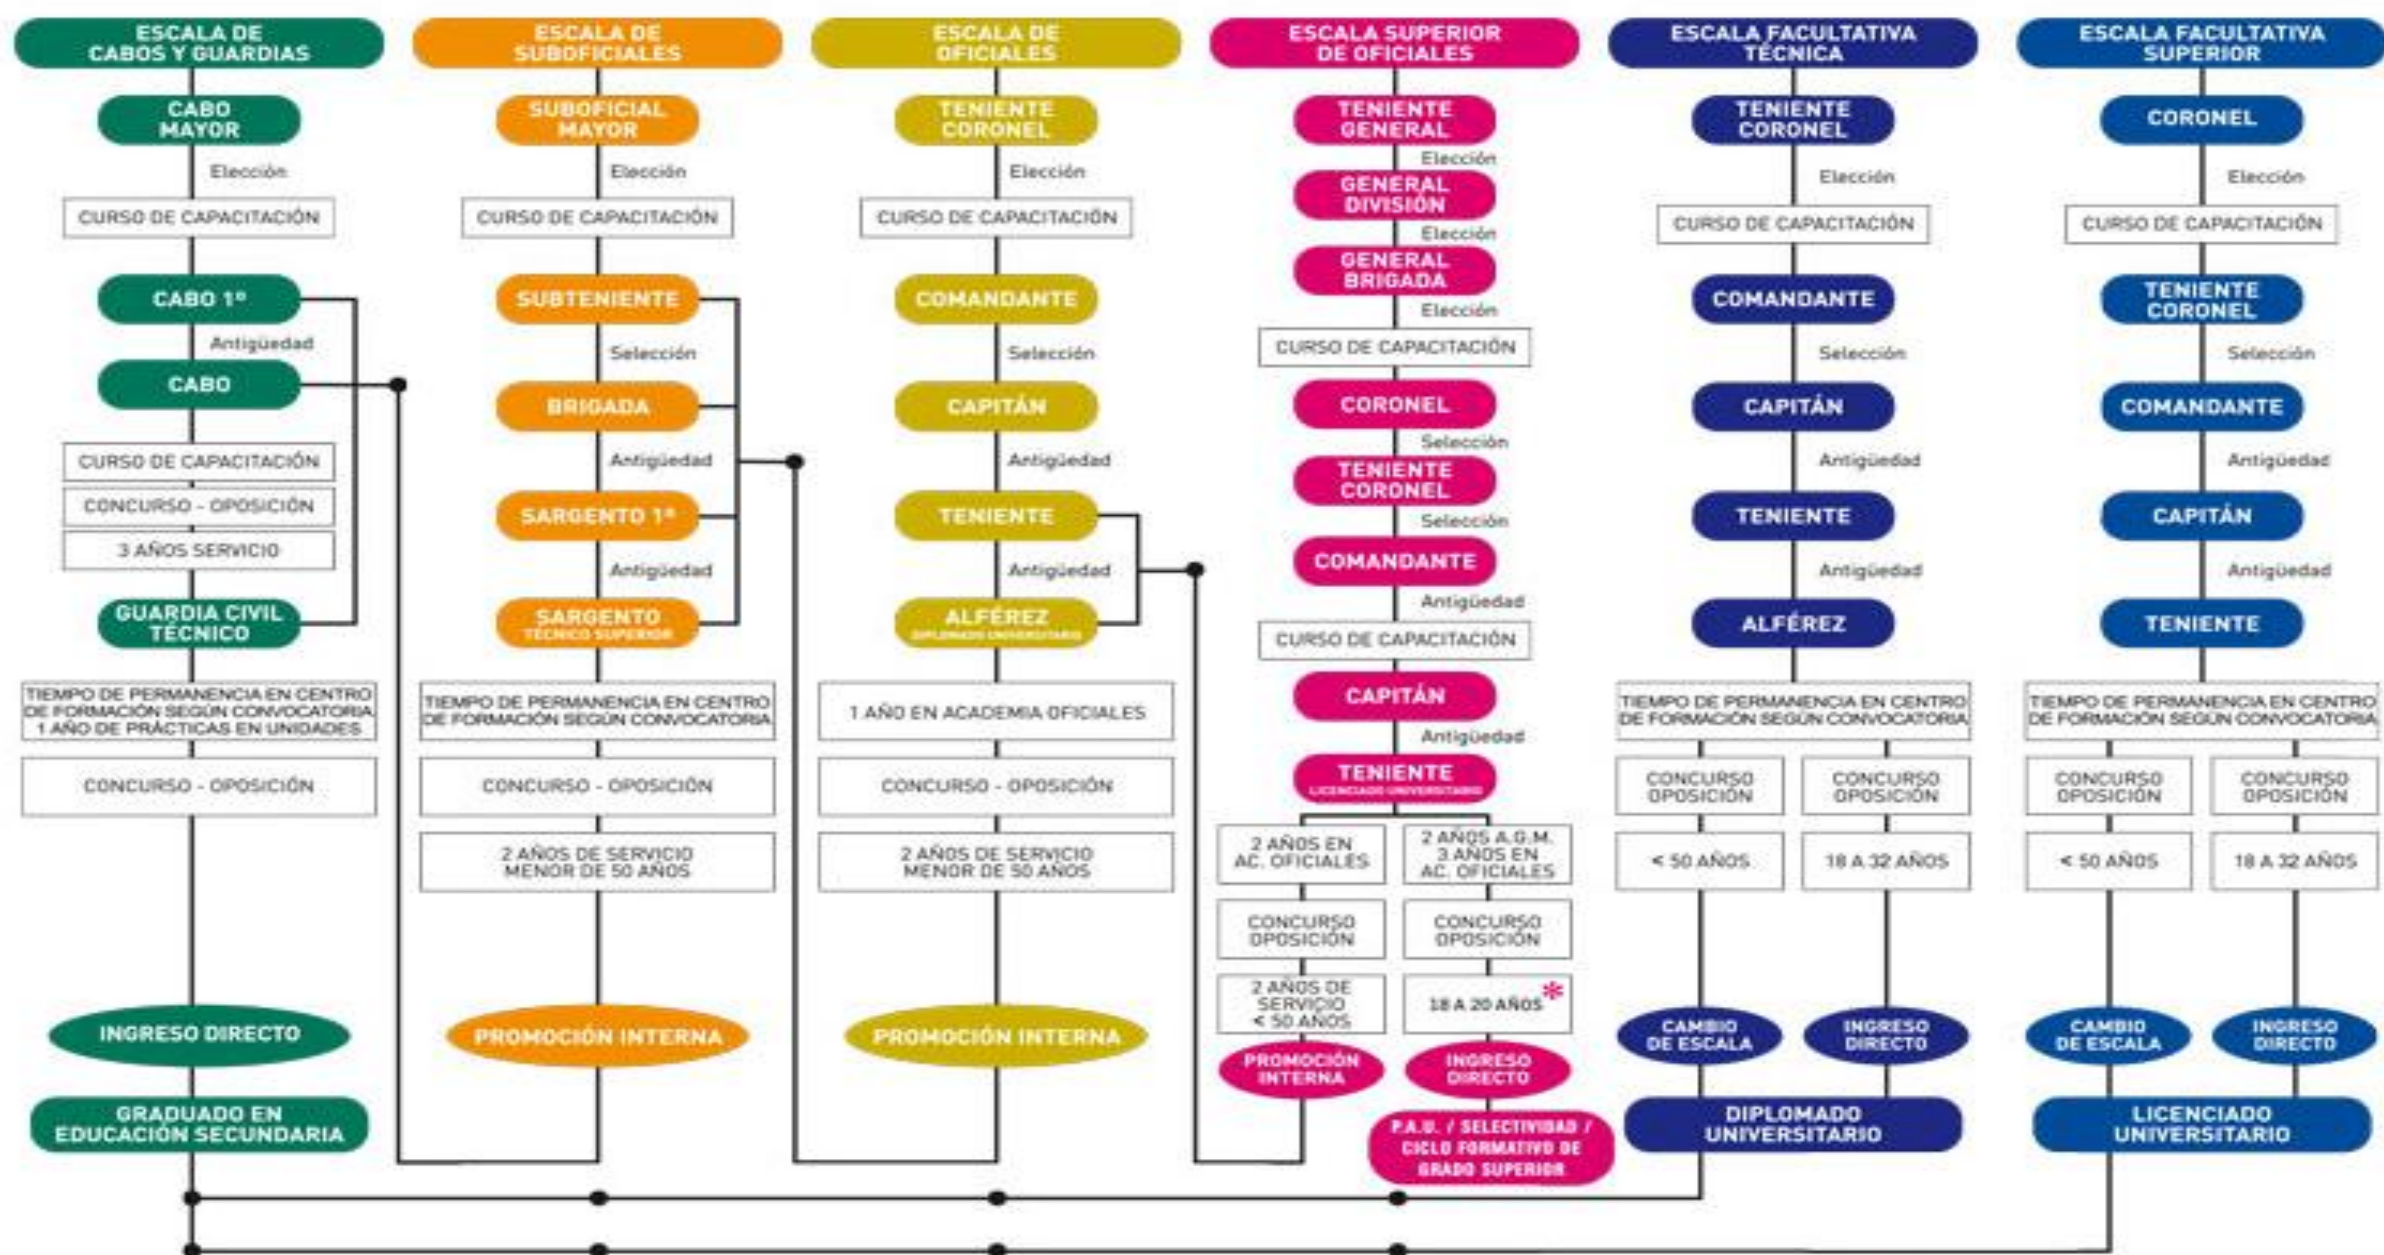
ESCALA DE CABOS Y GUARDIAS

CABO MAYOR
Elección
CURSO DE CAPACITACIÓN
CABO 1º
Antigüedad
CABO
CURSO DE CAPACITACIÓN
CONCURSO - OPOSICIÓN
3 AÑOS SERVICIO
GUARDIA CIVIL TÉCNICO
TIEMPO DE PERMANENCIA EN CENTRO DE FORMACIÓN SEGÚN CONVOCATORIA 1 AÑO DE PRÁCTICAS EN UNIDADES
CONCURSO - OPOSICIÓN
INGRESO DIRECTO
GRADUADO EN EDUCACIÓN SECUNDARIA

ESCALA DE SUBOFICIALES

SUBOFICIAL MAYOR
Elección
CURSO DE CAPACITACIÓN
SUBTENIENTE
Selección
BRIGADA
Antigüedad
SARGENTO 1º
Antigüedad
SARGENTO TÉCNICO SUPERIOR
TIEMPO DE PERMANENCIA EN CENTRO DE FORMACIÓN SEGÚN CONVOCATORIA
CONCURSO - OPOSICIÓN
2 AÑOS DE SERVICIO MENOR DE 50 AÑOS
PROMOCIÓN INTERNA

ESCALA DE OFICIALES

TENIENTE CORONEL
Elección
CURSO DE CAPACITACIÓN
COMANDANTE
Selección
CAPITÁN
Antigüedad
TENIENTE
Antigüedad
ALFÉREZ DIPLOMADO UNIVERSITARIO
1 AÑO EN ACADEMIA OFICIALES
CONCURSO - OPOSICIÓN
2 AÑOS DE SERVICIO MENOR DE 50 AÑOS
PROMOCIÓN INTERNA

ESCALA SUPERIOR DE OFICIALES

TENIENTE GENERAL
Elección
GENERAL DIVISIÓN
Elección
GENERAL BRIGADA
Elección
CURSO DE CAPACITACIÓN
CORONEL
Selección
TENIENTE CORONEL
Selección
COMANDANTE
Antigüedad
CURSO DE CAPACITACIÓN
CAPITÁN
Antigüedad
TENIENTE LICENCIADO UNIVERSITARIO
2 AÑOS EN AC. OFICIALES
2 AÑOS A.G.M. 3 AÑOS EN AC. OFICIALES
CONCURSO OPOSICIÓN
CONCURSO OPOSICIÓN
2 AÑOS DE SERVICIO < 50 AÑOS
18 A 20 AÑOS*
PROMOCIÓN INTERNA
INGRESO DIRECTO
P.A.U. / SELECTIVIDAD / CICLO FORMATIVO DE GRADO SUPERIOR

ESCALA FACULTATIVA TÉCNICA

TENIENTE CORONEL
Elección
CURSO DE CAPACITACIÓN
COMANDANTE
Selección
CAPITÁN
Antigüedad
TENIENTE
Antigüedad
ALFÉREZ
TIEMPO DE PERMANENCIA EN CENTRO DE FORMACIÓN SEGÚN CONVOCATORIA
CONCURSO OPOSICIÓN
CONCURSO OPOSICIÓN
< 50 AÑOS
18 A 32 AÑOS
CAMBIO DE ESCALA
INGRESO DIRECTO
DIPLOMADO UNIVERSITARIO

ESCALA FACULTATIVA SUPERIOR

CORONEL
Elección
CURSO DE CAPACITACIÓN
TENIENTE CORONEL
Selección
COMANDANTE
Antigüedad
CAPITÁN
Antigüedad
TENIENTE
TIEMPO DE PERMANENCIA EN CENTRO DE FORMACIÓN SEGÚN CONVOCATORIA
CONCURSO OPOSICIÓN
CONCURSO OPOSICIÓN
< 50 AÑOS
18 A 32 AÑOS
CAMBIO DE ESCALA
INGRESO DIRECTO
LICENCIADO UNIVERSITARIO